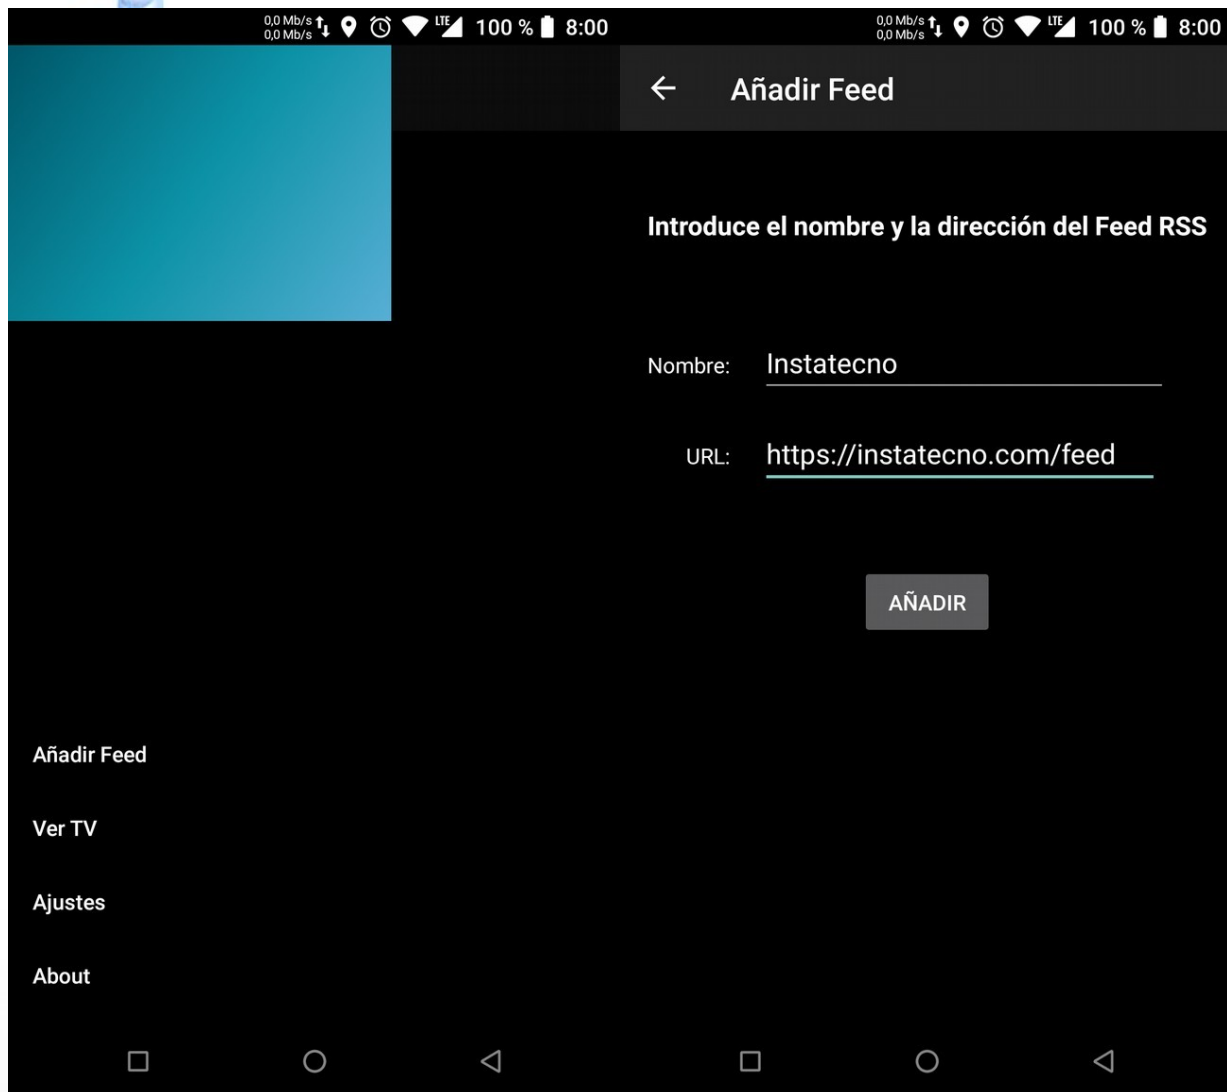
0,0 Mb/s 0,0 Mb/s LTE 100 % 8:00

Añadir Feed

Ver TV

Ajustes

About

0,0 Mb/s 0,0 Mb/s LTE 100 % 8:00

← Añadir Feed

Introduce el nombre y la dirección del Feed RSS

Nombre: Instatecno

URL: https://instatecno.com/feed

AÑADIR